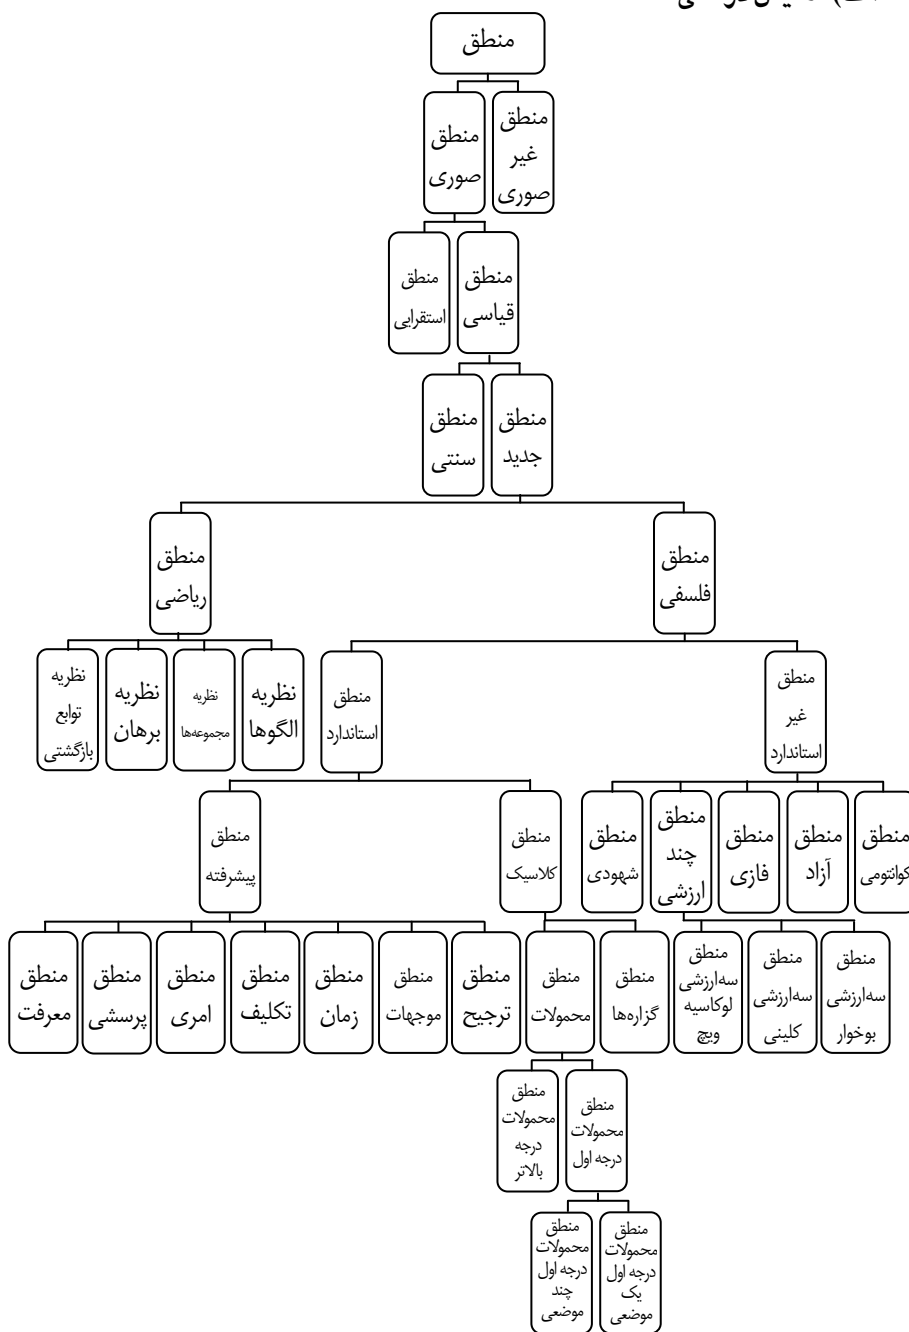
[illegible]

منطق

منطق غیر صوری

منطق صوری

منطق قیاسی

منطق استقرایی

منطق جدید

منطق سنتی

منطق فلسفی

منطق ریاضی

نظریه الگوها

نظریه مجموعه‌ها

نظریه برهان

نظریه توابع بازگشتی

منطق غیر استاندارد

منطق استاندارد

منطق کوانتومی

منطق آزاد

منطق فازی

منطق چند ارزشی

منطق شهودی

منطق کلاسیک

منطق پیشرفته

منطق سه‌ارزشی بوخوار

منطق سه‌ارزشی کلینی

منطق سه‌ارزشی لوکاسیه ویچ

منطق گزاره‌ها

منطق محمولات

منطق ترجیح

منطق موجهات

منطق زمان

منطق تکلیف

منطق امری

منطق پرسشی

منطق معرفت

منطق محمولات درجه اول

منطق محمولات درجه بالاتر

منطق محمولات درجه اول یک موضعی

منطق محمولات درجه اول چند موضعی